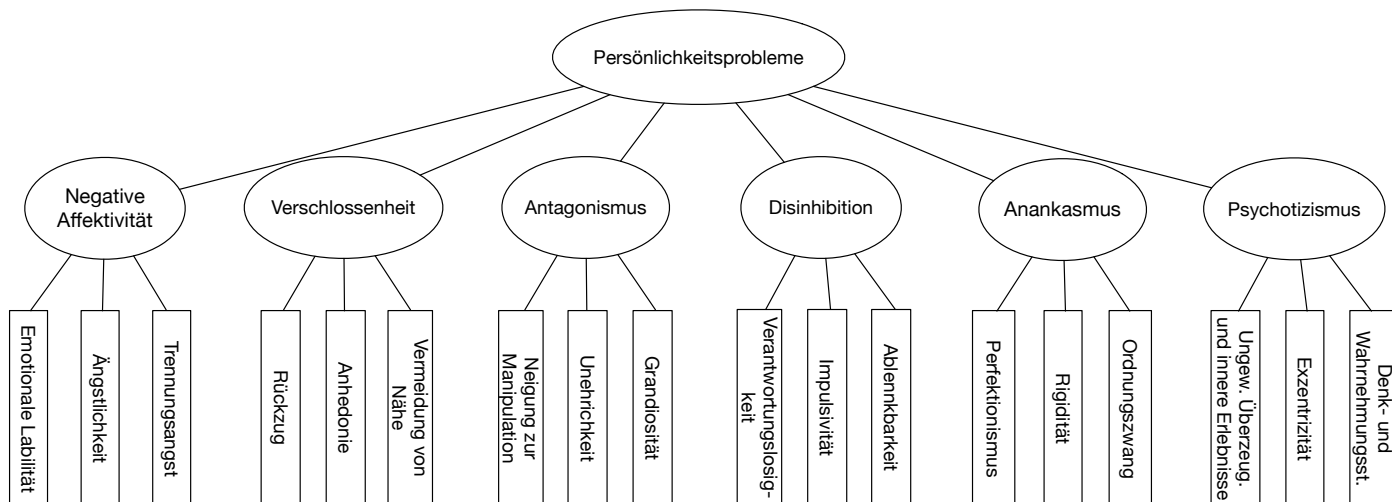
Persönlichkeitsprobleme

Negative Affektivität
Emotionale Labilität
Ängstlichkeit
Trennungsangst

Verschlossenheit
Rückzug
Anhedonie
Vermeidung von Nähe

Antagonismus
Neigung zur Manipulation
Unehrichkeit
Grandiosität

Disinhibition
Verantwortungslosigkeit
Impulsivität
Ablennkbarkeit

Anankasmus
Perfektionismus
Rigidität
Ordnungszwang

Psychotizismus
Ungew. Überzeug. und innere Erlebnisse
Exzentrizität
Denk- und Wahrnehmungsst.